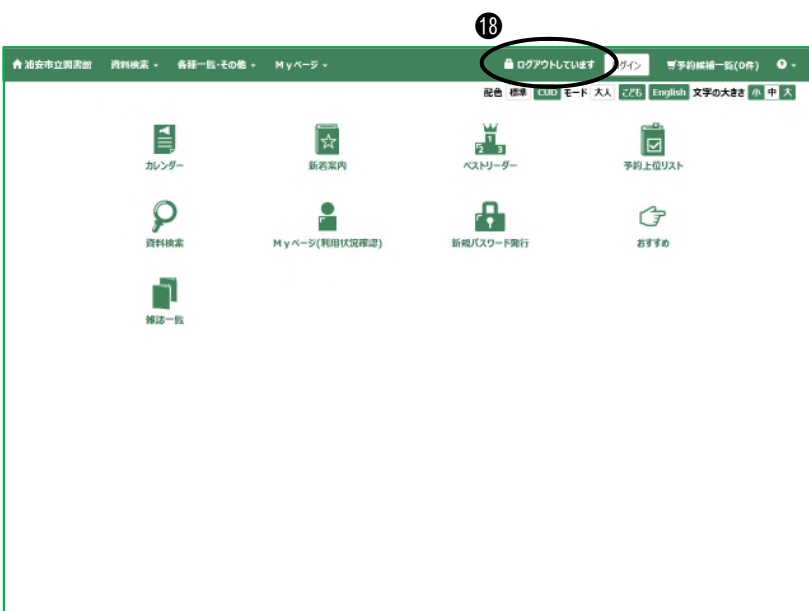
⑱

浦安市立図書館 資料検索 ▾ 各種一覧・その他 ▾ Myページ ▾ ログアウトしています ログイン 予約候補一覧(0件) ❓▾

配色 標準 CUD モード 大人 こども English 文字の大きさ 小 中 大

カレンダー

新着案内

ベストリーダー

予約上位リスト

資料検索

Myページ(利用状況確認)

新規パスワード発行

おすすめ

雑誌一覧